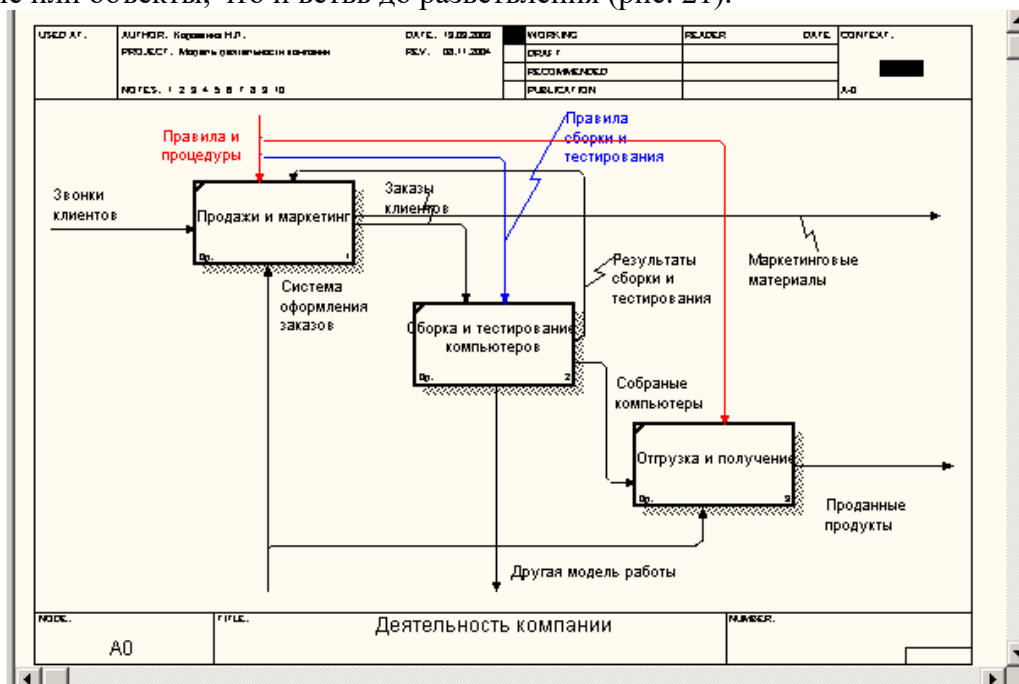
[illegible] или объекты, что и ветвь до разветвления (рис. 21).

| USED AT: | AUTHOR: Королева Н.Л. | DATE: 19.09.2003 | | WORKING | READER | DATE | CONTEXT: |
|---|---|---|---|---|---|---|---|
| | PROJECT: Модель деятельности компании | REV: 03.11.2004 | | DRAFT | | | |
| | | | | RECOMMENDED | | | |
| | NOTES: 1 2 3 4 5 6 7 8 9 10 | | | PUBLICATION | | | A-0 |

Правила и процедуры

Правила сборки и тестирования

Звонки клиентов

Продажи и маркетинг

0р. 1

Заказы клиентов

Маркетинговые материалы

Система оформления заказов

Результаты сборки и тестирования

Сборка и тестирование компьютеров

0р. 2

Собраные компьютеры

Отгрузка и получение

0р. 3

Проданные продукты

Другая модель работы

| NODE: | TITLE: | NUMBER: |
|---|---|---|
| A0 | Деятельность компании | |